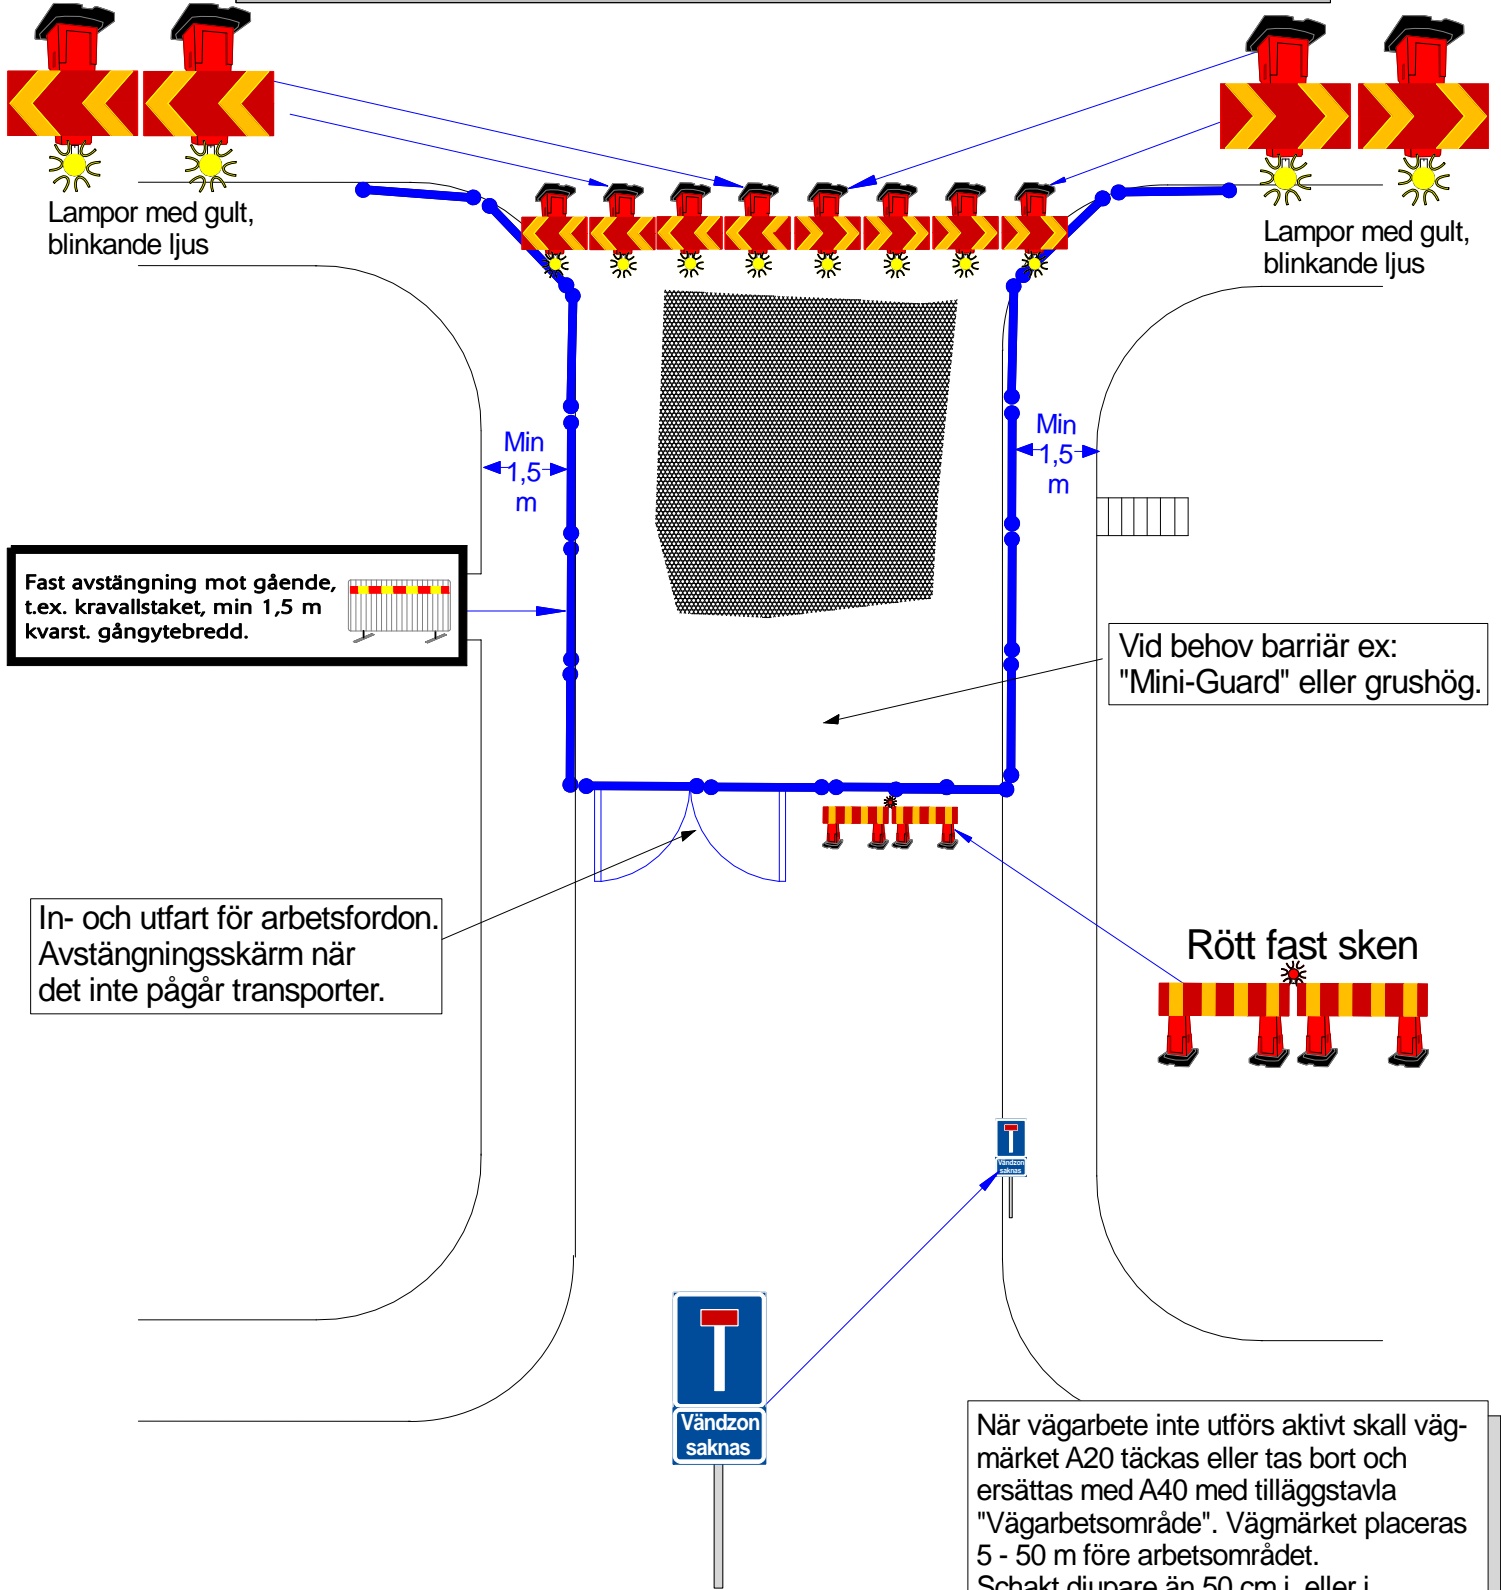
Lampor med gult, blinkande ljus

Lampor med gult, blinkande ljus

Min 1,5 m

Min 1,5 m

Fast avstängning mot gående, t.ex. kravallstaket, min 1,5 m kvarst. gångytebredd.

Vid behov barriär ex: "Mini-Guard" eller grushög.

In- och utfart för arbetsfordon. Avstängningsskärm när det inte pågår transporter.

Rött fast sken

Vändzon saknas

Vändzon saknas

När vägarbete inte utförs aktivt skall vägmärket A20 täckas eller tas bort och ersättas med A40 med tilläggstavla "Vägarbetsområde". Vägmärket placeras 5 - 50 m före arbetsområdet.
Schakt djupare än 50 cm i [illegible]